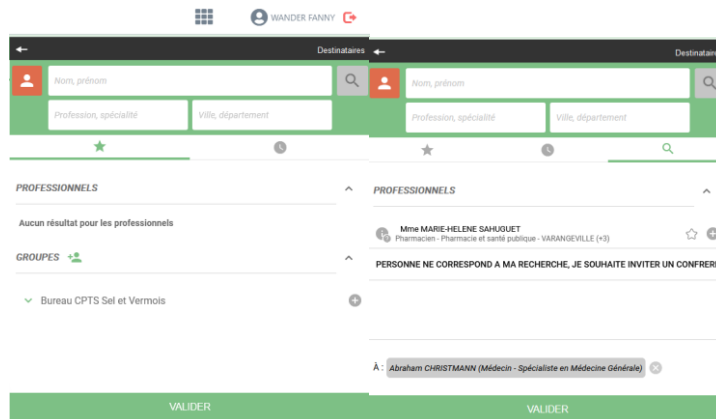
WANDER FANNY

Destinataires

Nom, prénom

Profession, spécialité

Ville, département

PROFESSIONNELS

Aucun résultat pour les professionnels

GROUPES

Bureau CPTS Sel et Vermois

VALIDER

Destinataires

Nom, prénom

Profession, spécialité

Ville, département

PROFESSIONNELS

Mme MARIE-HELENE SAHUGUET
Pharmacien - Pharmacie et santé publique - VARANGEVILLE (+3)

PERSONNE NE CORRESPOND A MA RECHERCHE, JE SOUHAITE INVITER UN CONFRER

À : Abraham CHRISTMANN (Médecin - Spécialiste en Médecine Générale)

VALIDER